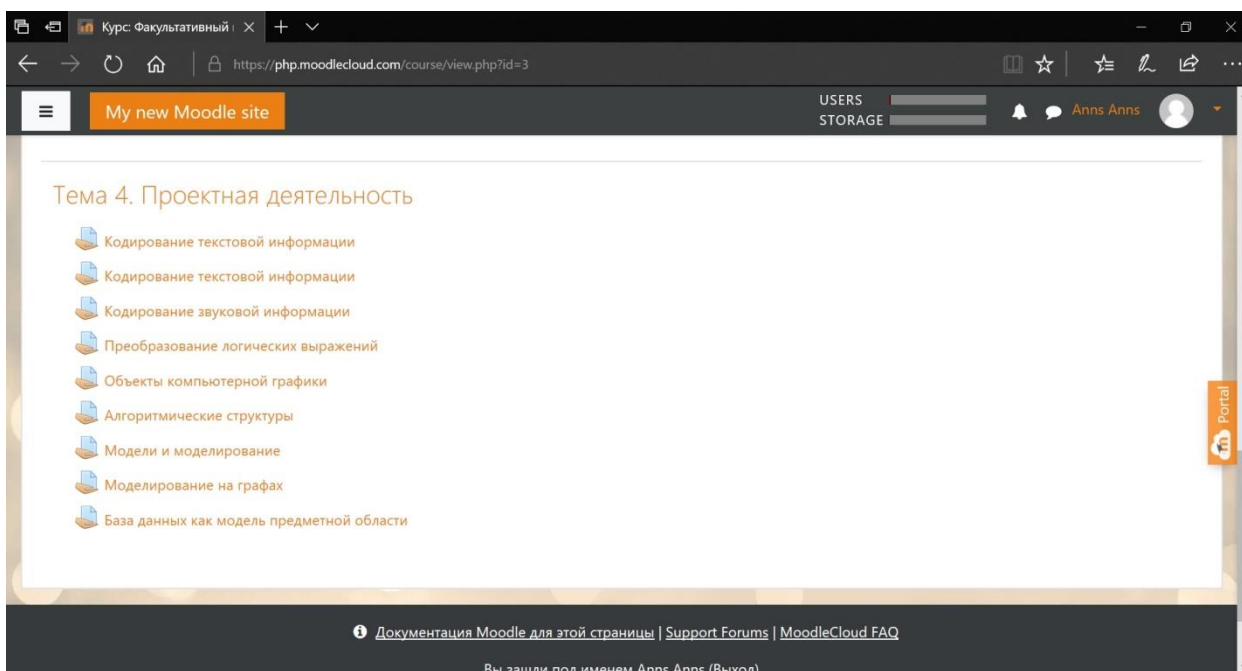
Курс: Факультативный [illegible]

https://php.moodlecloud.com/course/view.php?id=3

My new Moodle site

USERS
STORAGE

Anns Anns

Тема 4. Проектная деятельность

Кодирование текстовой информации

Кодирование текстовой информации

Кодирование звуковой информации

Преобразование логических выражений

Объекты компьютерной графики

Алгоритмические структуры

Модели и моделирование

Моделирование на графах

База данных как модель предметной области

Portal

Документация Moodle для этой страницы | Support Forums | MoodleCloud FAQ

Вы зашли под именем Anns Anns (Выход)